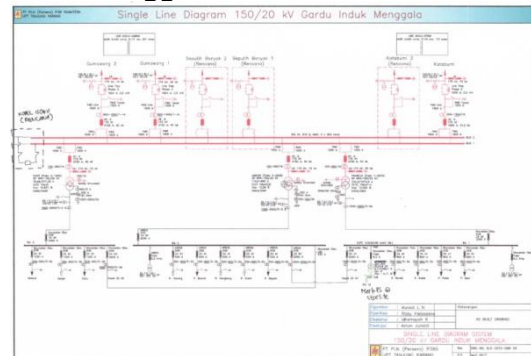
Single Line Diagram 150/20 kV Gardu Induk Menggala

Gunungsing 2

Gunungsing 1

Sepuh Banyak 2 (Rencana)

Sepuh Banyak 1 (Rencana)

Kotabumi 2 (Rencana)

Kotabumi

SINGLE LINE DIAGRAM SISTEM 150/20 kV GARDU INDUK MENGGALA

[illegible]